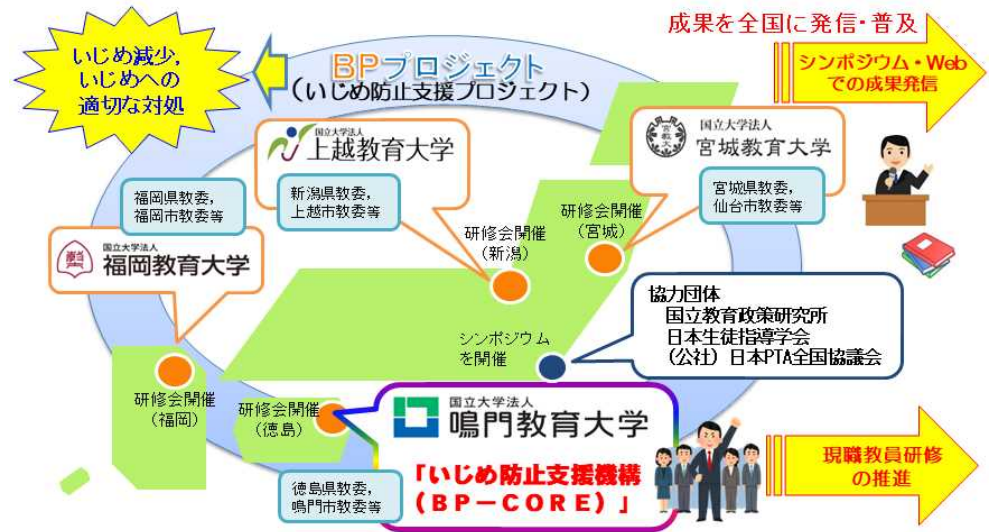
いじめ減少，いじめへの適切な対処

BPプロジェクト
（いじめ防止支援プロジェクト）

成果を全国に発信・普及

シンポジウム・Webでの成果発信

国立大学法人
上越教育大学

新潟県教委，上越市教委等

国立大学法人
宮城教育大学

宮城県教委，仙台市教委等

福岡県教委，福岡市教委等

国立大学法人
福岡教育大学

研修会開催（新潟）

研修会開催（宮城）

協力団体
国立教育政策研究所
日本生徒指導学会
（公社）日本PTA全国協議会

シンポジウムを開催

研修会開催（福岡）

研修会開催（徳島）

国立大学法人
鳴門教育大学

「いじめ防止支援機構（BP－CORE）」

徳島県教委，鳴門市教委等

現職教員研修の推進